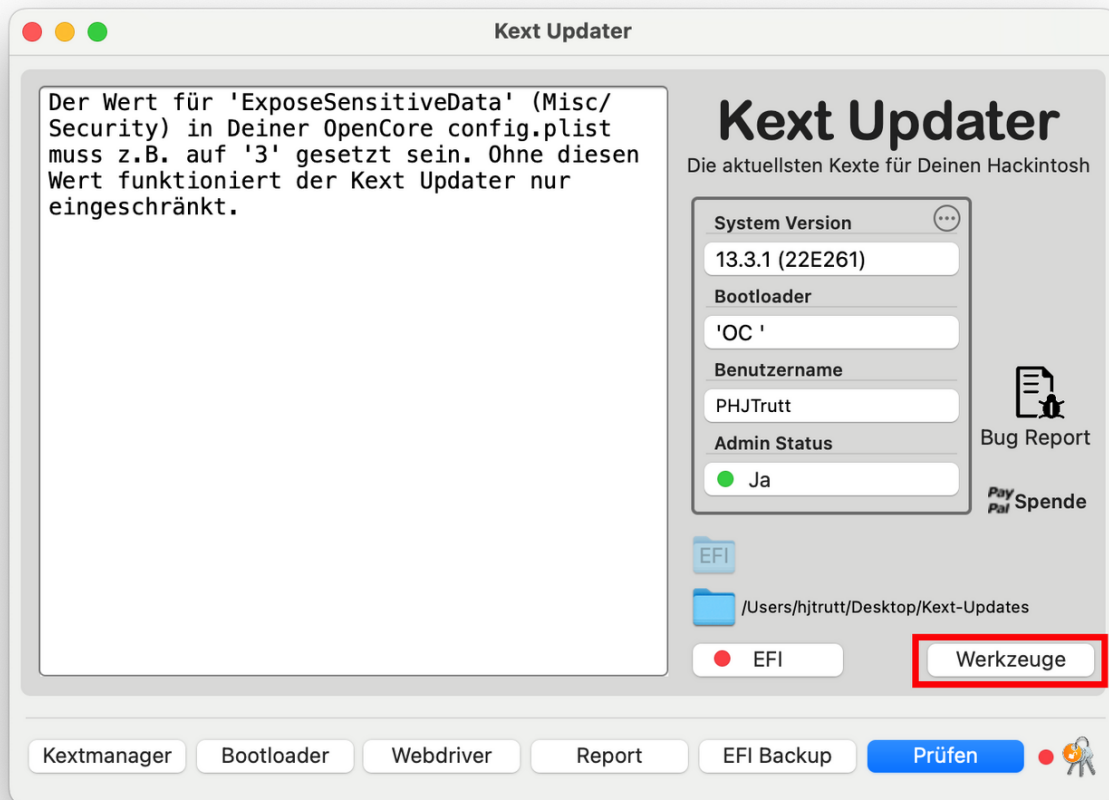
Kext Updater

Der Wert für 'ExposeSensitiveData' (Misc/ Security) in Deiner OpenCore config.plist muss z.B. auf '3' gesetzt sein. Ohne diesen Wert funktioniert der Kext Updater nur eingeschränkt.

Kext Updater

Die aktuellsten Kexte für Deinen Hackintosh

System Version

13.3.1 (22E261)

Bootloader

'OC '

Benutzername

PHJTrutt

Admin Status

Ja

Bug Report

PayPal Spende

EFI

/Users/hjtrutt/Desktop/Kext-Updates

EFI

Werkzeuge

Kextmanager

Bootloader

Webdriver

Report

EFI Backup

Prüfen